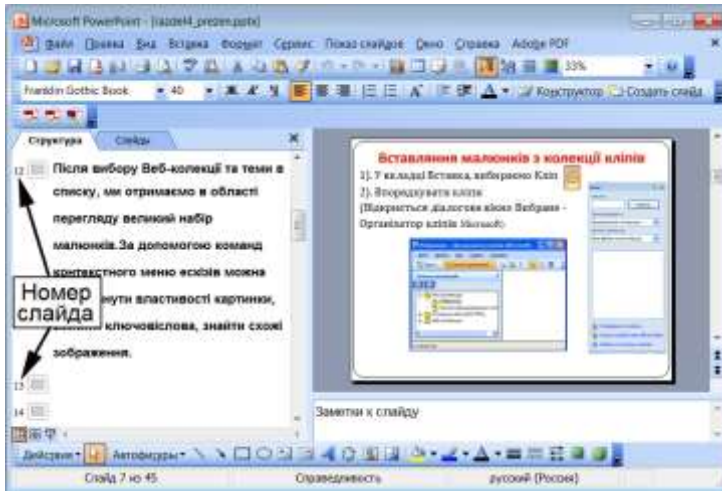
Microsoft PowerPoint - [razdel4_prezen.pptx]

Файл Правка Вид Вставка Формат Сервис Показ слайдов Окно Справка Adobe PDF

33%

Franklin Gothic Book 40 Конструктор Создать слайд

Структура Слайды

12 Після вибору Веб-колекції та теми в списку, ми отримаємо в області перегляду великий набір малюнків.За допомогою команд контекстного меню ескізів можна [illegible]нути властивості картинки, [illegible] ключовіслова, знайти схожі зображення.

Номер слайда

13

14

Вставляння малюнків з колекції кліпів

1). У вкладці Вставка, вибираємо Кліп

2). Впорядкувати кліпи

(Відкриється діалогове вікно Вибране - Організатор кліпів Microsoft)

Заметки к слайду

Действия Автофигуры

Слайд 7 из 45 Справедливость русский (Россия)